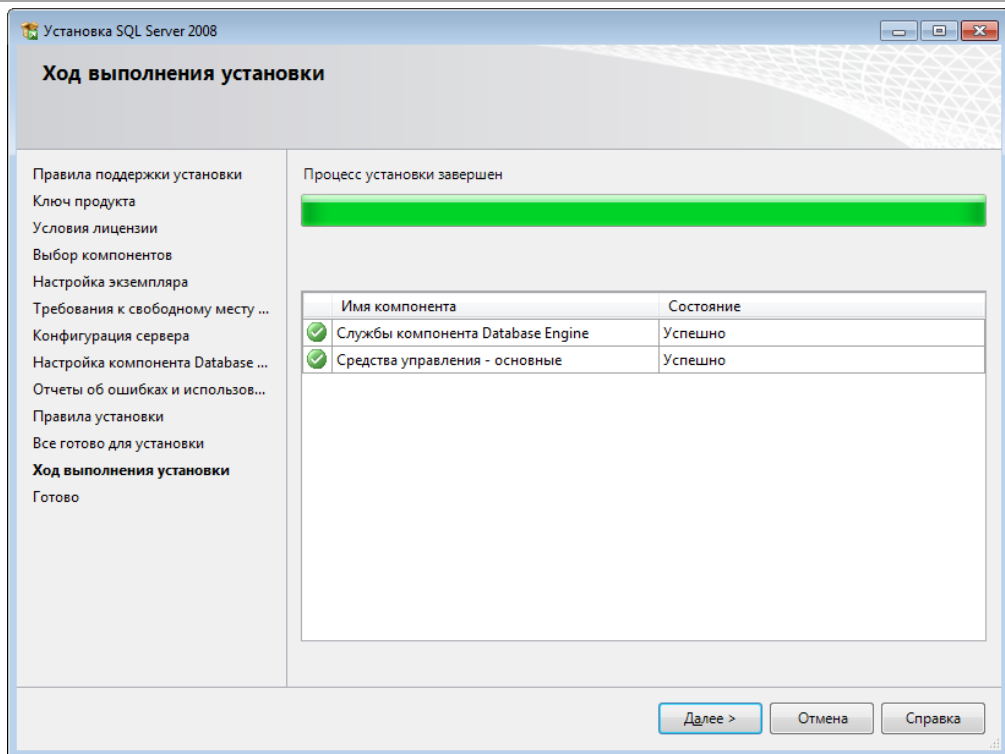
Установка SQL Server 2008

Ход выполнения установки

Правила поддержки установки
Ключ продукта
Условия лицензии
Выбор компонентов
Настройка экземпляра
Требования к свободному месту ...
Конфигурация сервера
Настройка компонента Database ...
Отчеты об ошибках и использов...
Правила установки
Все готово для установки
Ход выполнения установки
Готово

Процесс установки завершен

| | Имя компонента | Состояние |
|---|---|---|
| | Службы компонента Database Engine | Успешно |
| | Средства управления - основные | Успешно |

Далее >
Отмена
Справка